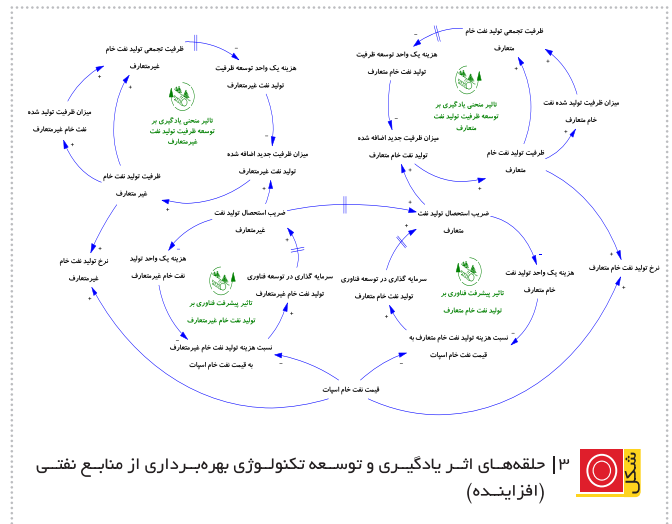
ظرفیت تجمعی تولید نفت خام
غیرمتعارف
هزینه یک واحد توسعه ظرفیت
تولید نفت غیرمتعارف
میزان ظرفیت تولید شده
نفت خام غیرمتعارف
تاثیر منحنی یادگیری بر توسعه ظرفیت تولید نفت غیرمتعارف
میزان ظرفیت جدید اضافه شده
تولید نفت غیرمتعارف
ظرفیت تولید نفت خام
غیر متعارف
نرخ تولید نفت خام
غیرمتعارف
ظرفیت تجمعی تولید نفت خام
متعارف
هزینه یک واحد توسعه ظرفیت
تولید نفت خام متعارف
تاثیر منحنی یادگیری بر توسعه ظرفیت تولید نفت متعارف
میزان ظرفیت تولید شده نفت
خام متعارف
میزان ظرفیت جدید اضافه شده
تولید نفت خام متعارف
ظرفیت تولید نفت خام
متعارف
ضریب استحصال تولید نفت
غیرمتعارف
ضریب استحصال تولید نفت
متعارف
هزینه یک واحد تولید
نفت خام غیرمتعارف
سرمایه گذاری در توسعه فناوری
تولید نفت خام غیرمتعارف
تاثیر پیشرفت فناوری بر تولید نفت خام غیرمتعارف
سرمایه گذاری در توسعه فناوری
تولید نفت خام متعارف
تاثیر پیشرفت فناوری بر تولید نفت خام متعارف
هزینه یک واحد تولید نفت
خام متعارف
نرخ تولید نفت خام متعارف
نسبت هزینه تولید نفت خام غیرمتعارف
به قیمت نفت خام اسیات
نسبت هزینه تولید نفت خام متعارف به
قیمت نفت خام اسیات
قیمت نفت خام اسیات
شکل ۳| حلقه‌های اثر یادگیری و توسعه تکنولوژی بهره‌برداری از منابع نفتی (افزاینده)